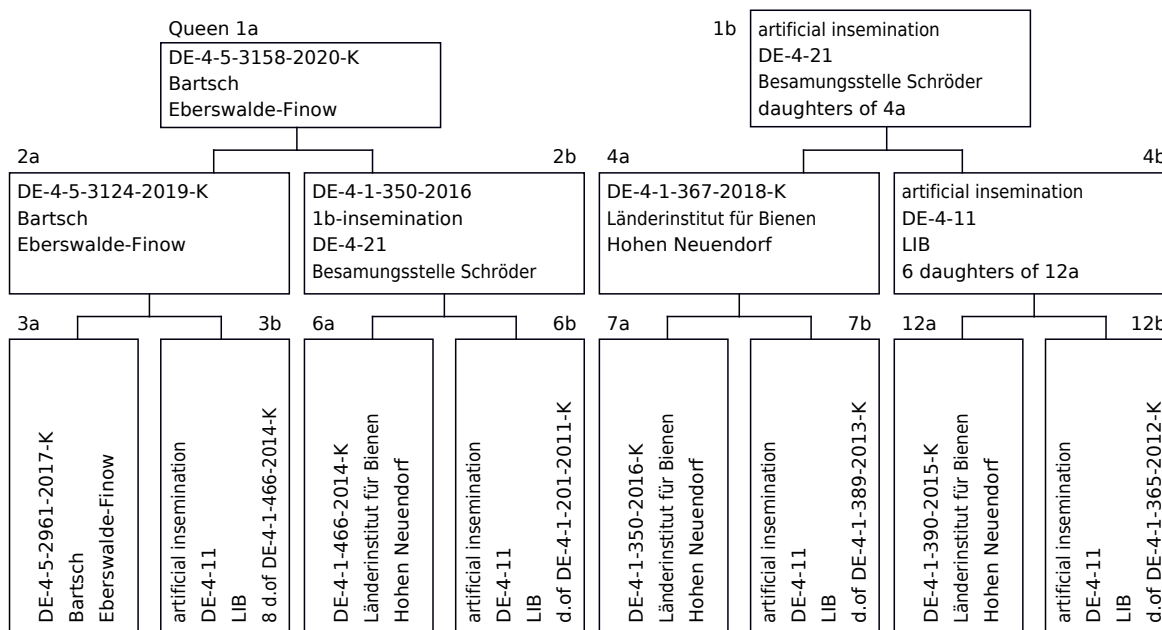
Queen 1a
DE-4-5-3158-2020-K
Bartsch
Eberswalde-Finow

1b
artificial insemination
DE-4-21
Besamungsstelle Schröder
daughters of 4a

2a
DE-4-5-3124-2019-K
Bartsch
Eberswalde-Finow

2b
DE-4-1-350-2016
1b-insemination
DE-4-21
Besamungsstelle Schröder

4a
DE-4-1-367-2018-K
Länderinstitut für Bienen
Hohen Neuendorf

4b
artificial insemination
DE-4-11
LIB
6 daughters of 12a

3a
DE-4-5-2961-2017-K
Bartsch
Eberswalde-Finow

3b
artificial insemination
DE-4-11
LIB
8 d.of DE-4-1-466-2014-K

6a
DE-4-1-466-2014-K
Länderinstitut für Bienen
Hohen Neuendorf

6b
artificial insemination
DE-4-11
LIB
d.of DE-4-1-201-2011-K

7a
DE-4-1-350-2016-K
Länderinstitut für Bienen
Hohen Neuendorf

7b
artificial insemination
DE-4-11
LIB
d.of DE-4-1-389-2013-K

12a
DE-4-1-390-2015-K
Länderinstitut für Bienen
Hohen Neuendorf

12b
artificial insemination
DE-4-11
LIB
d.of DE-4-1-365-2012-K